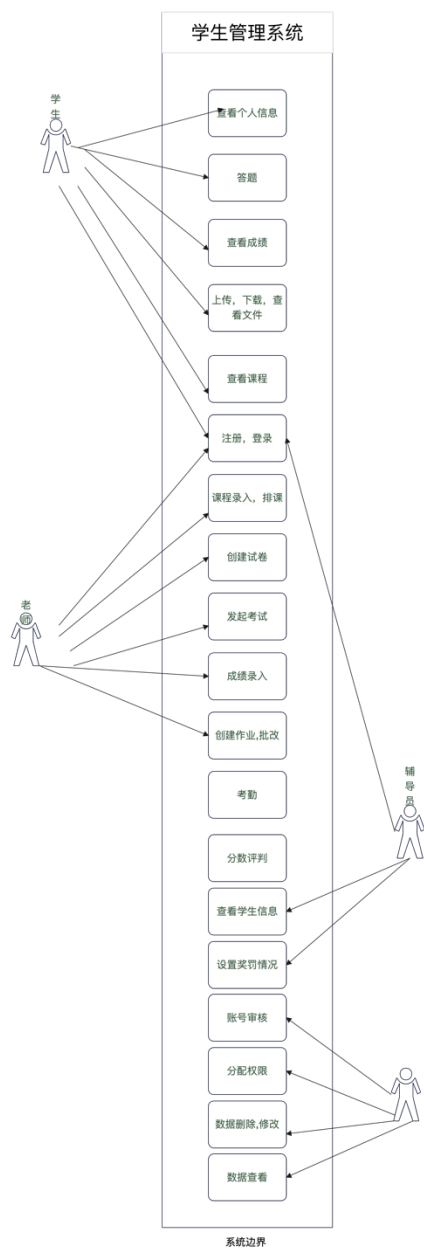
学生管理系统

学生

查看个人信息

答题

查看成绩

上传，下载，查看文件

查看课程

注册，登录

课程录入，排课

创建试卷

老师

发起考试

成绩录入

创建作业,批改

考勤

辅导员

分数评判

查看学生信息

设置奖罚情况

账号审核

分配权限

数据删除,修改

数据查看

系统边界